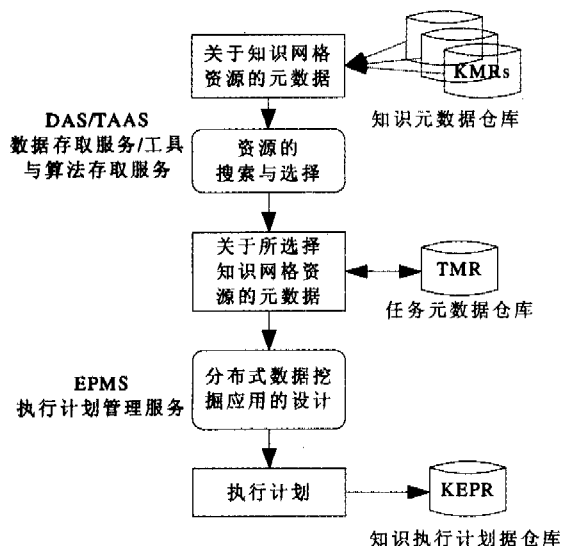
关于知识网格资源的元数据

KMRs

知识元数据仓库

DAS/TAAS
数据存取服务/工具与算法存取服务

资源的搜索与选择

关于所选择知识网格资源的元数据

TMR

任务元数据仓库

EPMS
执行计划管理服务

分布式数据挖掘应用的设计

执行计划

KEPR

知识执行计划据仓库